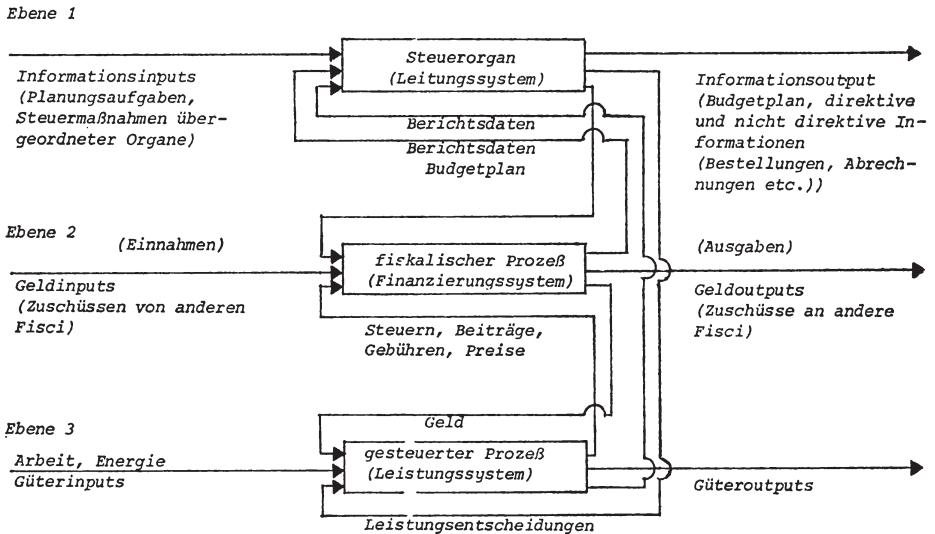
Ebene 1

Steuerorgan (Leitungssystem)

Informationsinputs (Planungsaufgaben, Steuermaßnahmen übergeordneter Organe)

Informationsoutput (Budgetplan, direktive und nicht direktive Informationen (Bestellungen, Abrechnungen etc.))

Berichtsdaten

Berichtsdaten Budgetplan

Ebene 2

(Einnahmen)

fiskalischer Prozeß (Finanzierungssystem)

(Ausgaben)

Geldinputs (Zuschüssen von anderen Fisci)

Geldoutputs (Zuschüsse an andere Fisci)

Steuern, Beiträge, Gebühren, Preise

Ebene 3

Geld

Arbeit, Energie Güterinputs

gesteuerter Prozeß (Leistungssystem)

Güteroutputs

Leistungsentscheidungen